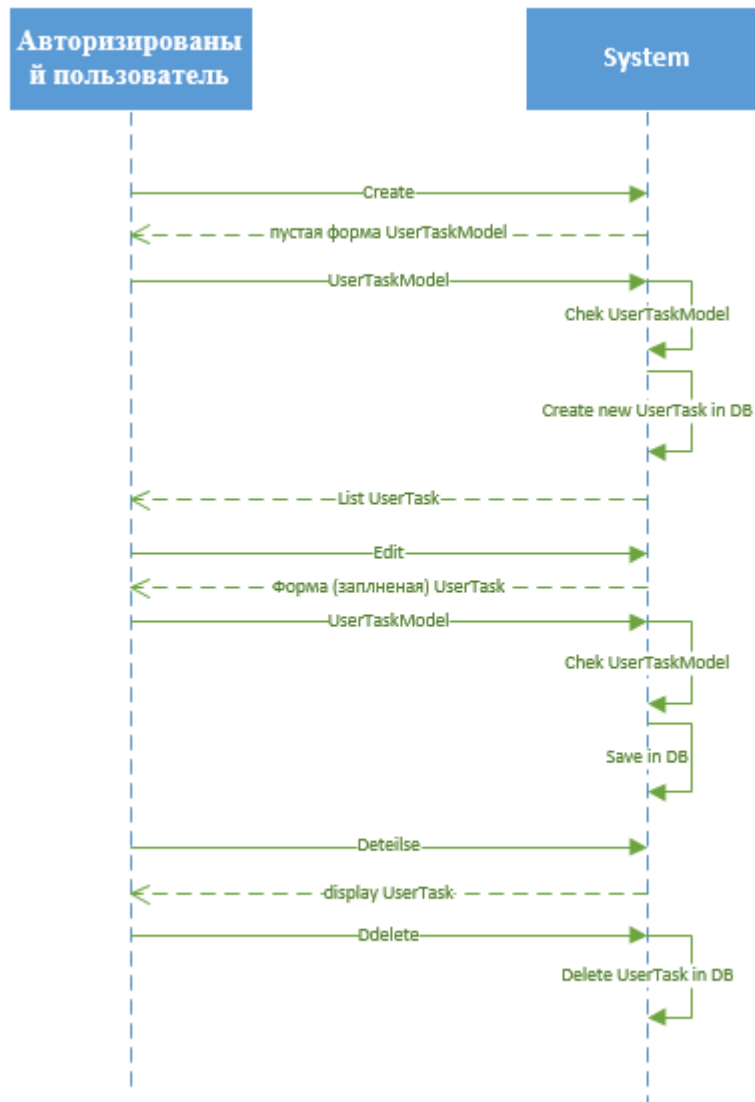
Авторизированый пользователь

System

Create

пустая форма UserTaskModel

UserTaskModel

Chek UserTaskModel

Create new UserTask in DB

List UserTask

Edit

Форма (заплненая) UserTask

UserTaskModel

Chek UserTaskModel

Save in DB

Deteilse

display UserTask

Ddelete

Delete UserTask in DB